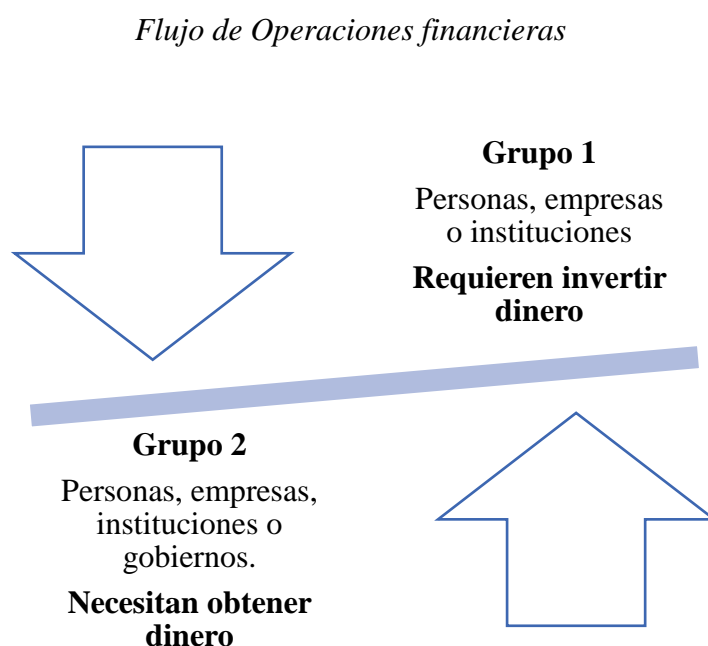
*Flujo de Operaciones financieras*

**Grupo 1**

Personas, empresas o instituciones

**Requieren invertir dinero**

**Grupo 2**

Personas, empresas, instituciones o gobiernos.

**Necesitan obtener dinero**